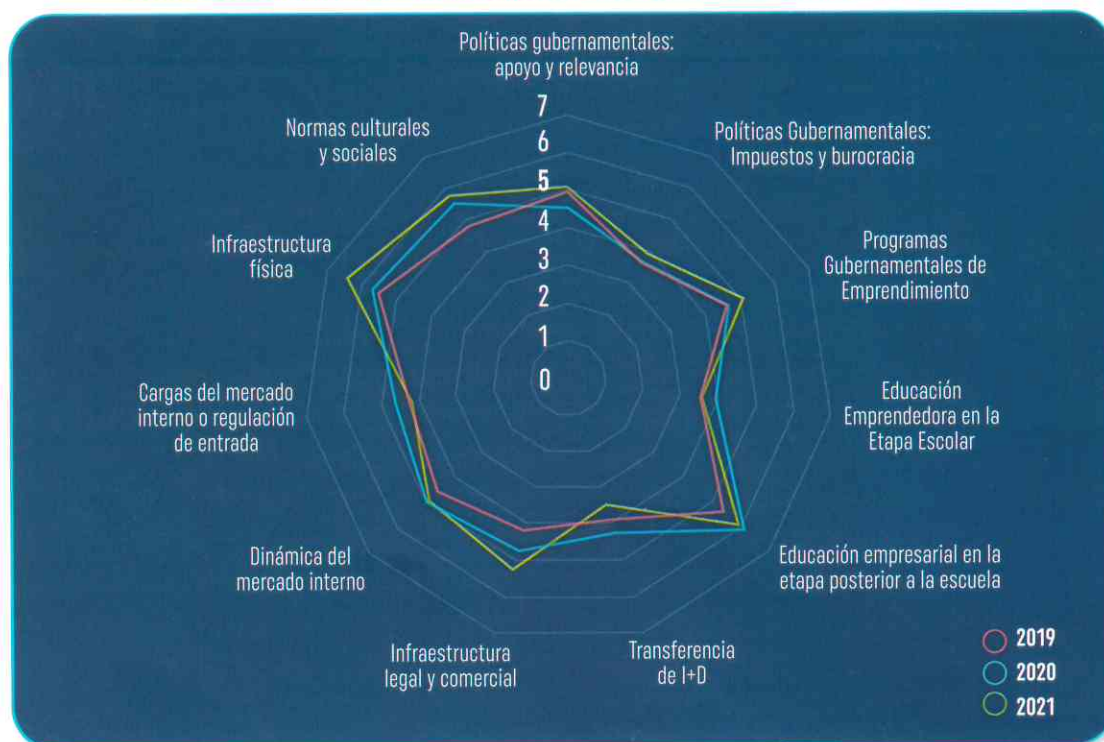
Políticas gubernamentales: apoyo y relevancia

Políticas Gubernamentales: Impuestos y burocracia

Programas Gubernamentales de Emprendimiento

Educación Emprendedora en la Etapa Escolar

Educación empresarial en la etapa posterior a la escuela

Transferencia de I+D

Infraestructura legal y comercial

Dinámica del mercado interno

Cargas del mercado interno o regulación de entrada

Infraestructura física

Normas culturales y sociales

7
6
5
4
3
2
1
0

2019
2020
2021